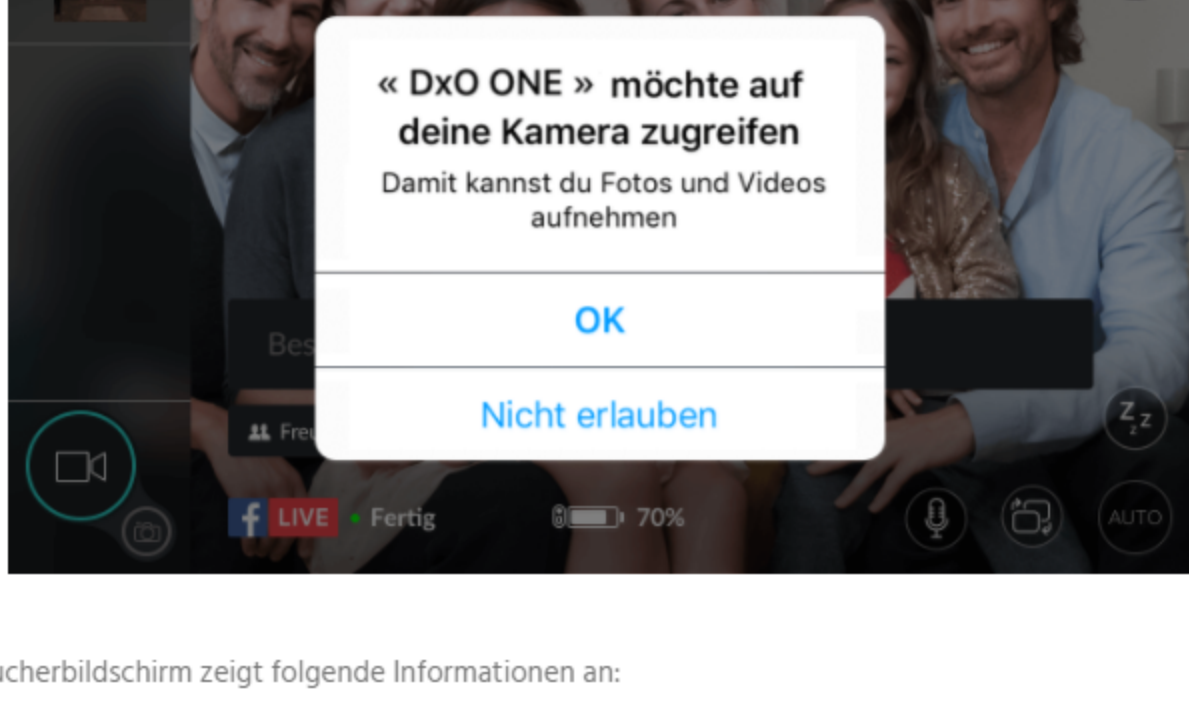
« DxO ONE » möchte auf deine Kamera zugreifen

Damit kannst du Fotos und Videos aufnehmen

OK

Nicht erlauben

Bes

Freu

f LIVE • Fertig

70%

Z Z Z

AUTO

ucherbildschirm zeigt folgende Informationen an: